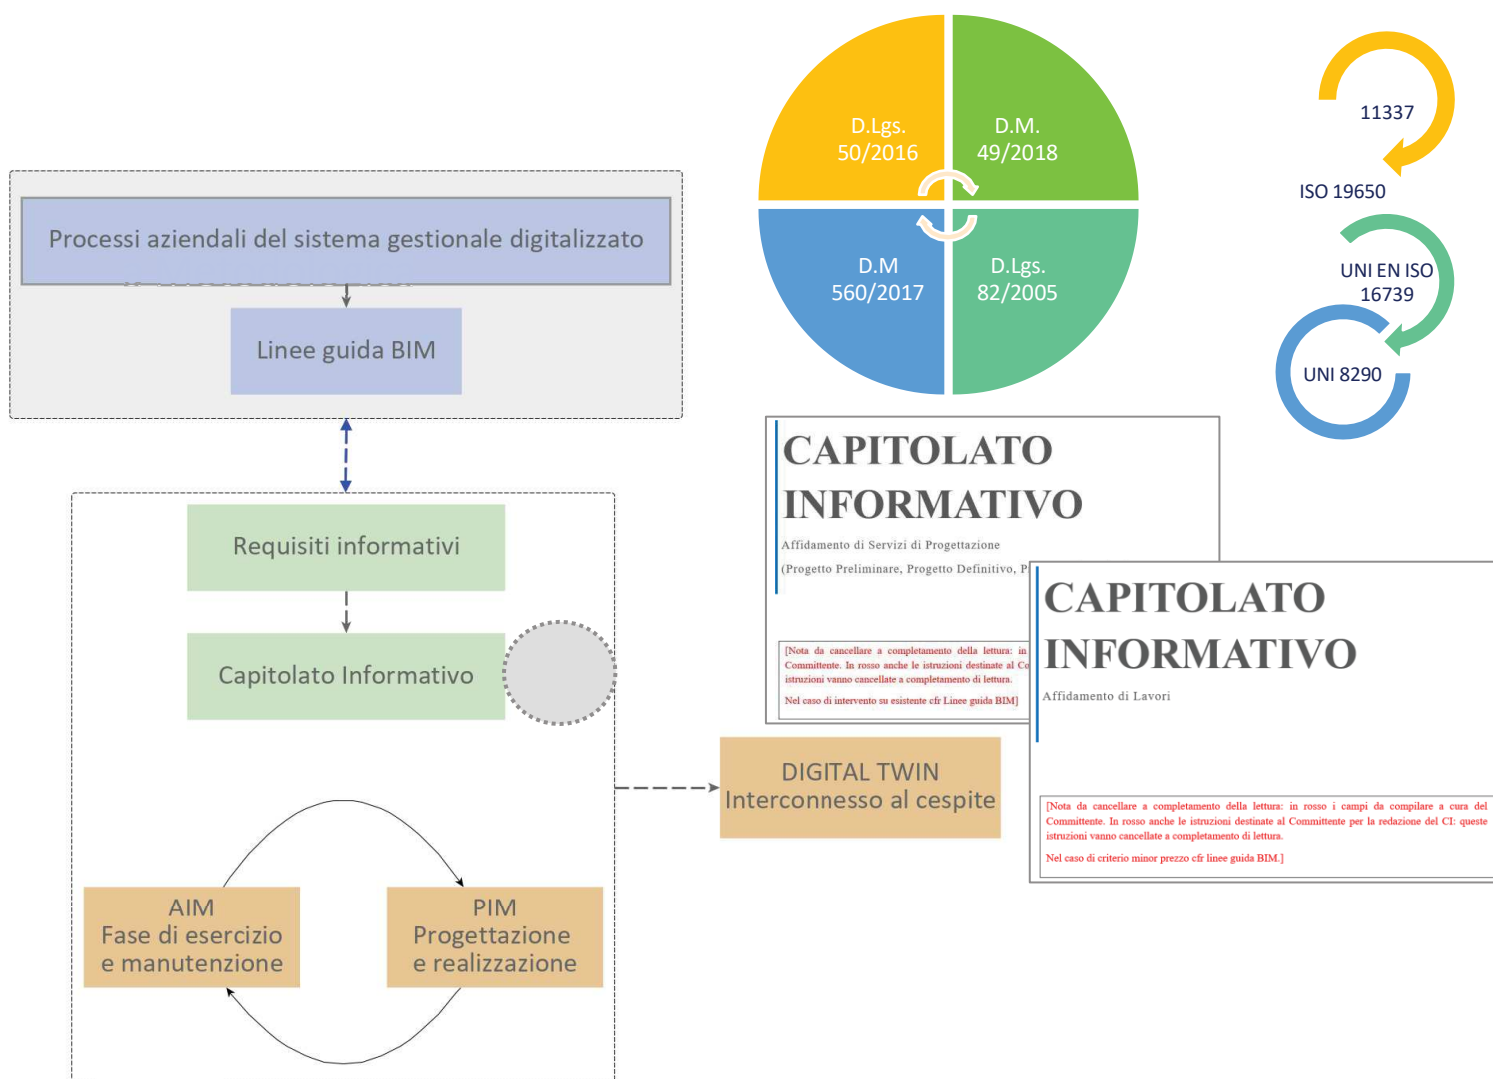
Processi aziendali del sistema gestionale digitalizzato

Linee guida BIM

Requisiti informativi

Capitolato Informativo

AIM
Fase di esercizio
e manutenzione

PIM
Progettazione
e realizzazione

DIGITAL TWIN
Interconnesso al cespite

D.Lgs.
50/2016

D.M.
49/2018

D.M
560/2017

D.Lgs.
82/2005

11337

ISO 19650

UNI EN ISO
16739

UNI 8290

CAPITOLATO
INFORMATIVO

Affidamento di Servizi di Progettazione

(Progetto Preliminare, Progetto Definitivo, P

[Nota da cancellare a completamento della lettura: in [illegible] Committente. In rosso anche le istruzioni destinate al Co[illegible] istruzioni vanno cancellate a completamento di lettura.

Nel caso di intervento su esistente cfr Linee guida BIM]

CAPITOLATO
INFORMATIVO

Affidamento di Lavori

[Nota da cancellare a completamento della lettura: in rosso i campi da compilare a cura del Committente. In rosso anche le istruzioni destinate al Committente per la redazione del CI: queste istruzioni vanno cancellate a completamento di lettura.

Nel caso di criterio minor prezzo cfr linee guida BIM.]